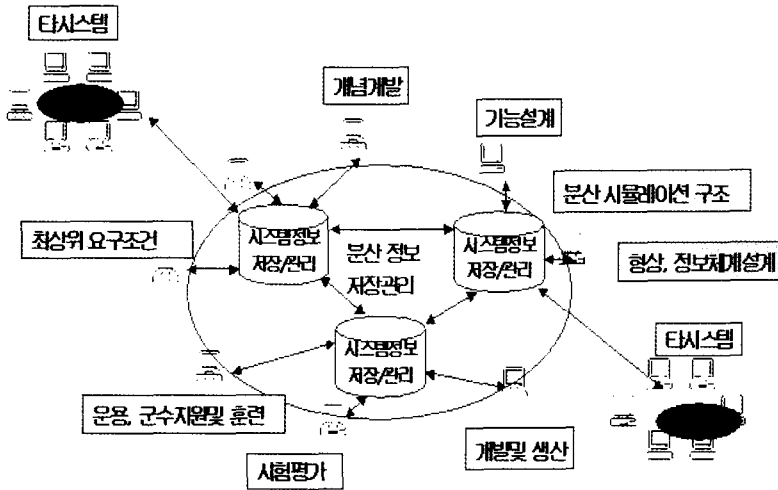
타시스템

개념개발

기능설계

분산 시뮬레이션 구조

최상위 요구조건

시스템정보 저장/관리

분산 정보 저장관리

시스템정보 저장/관리

형상, 정보체계설계

시스템정보 저장/관리

타시스템

운용, 군수지원및 훈련

개발및 생산

시험평가